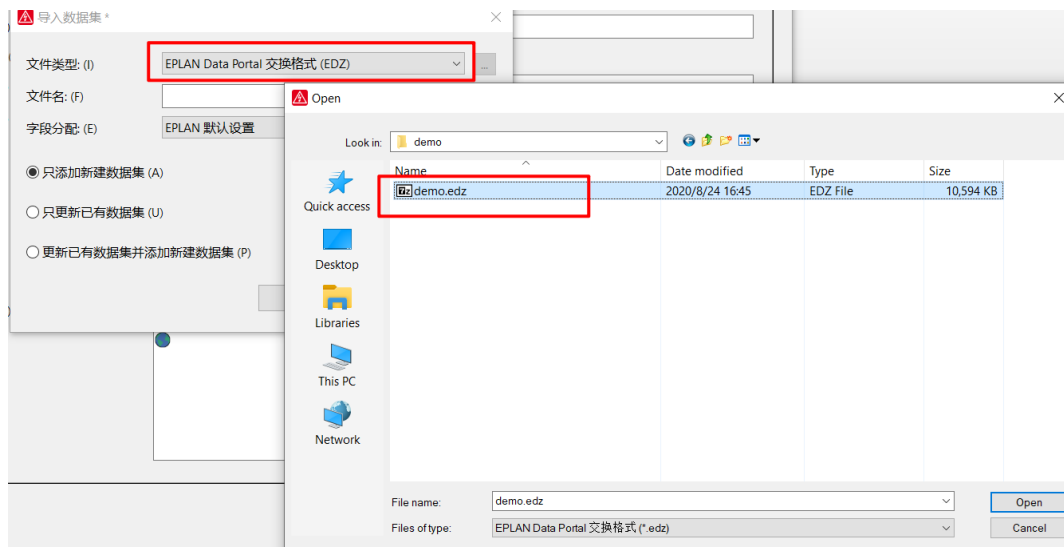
导入数据集 *

文件类型: (I) EPLAN Data Portal 交换格式 (EDZ)

文件名: (F)

字段分配: (E) EPLAN 默认设置

只添加新建数据集 (A)

只更新已有数据集 (U)

更新已有数据集并添加新建数据集 (P)

Open

Look in: demo

Quick access

Desktop

Libraries

This PC

Network

| Name | Date modified | Type | Size |
|---|---|---|---|
| demo.edz | 2020/8/24 16:45 | EDZ File | 10,594 KB |

File name: demo.edz

Files of type: EPLAN Data Portal 交换格式 (*.edz)

Open

Cancel